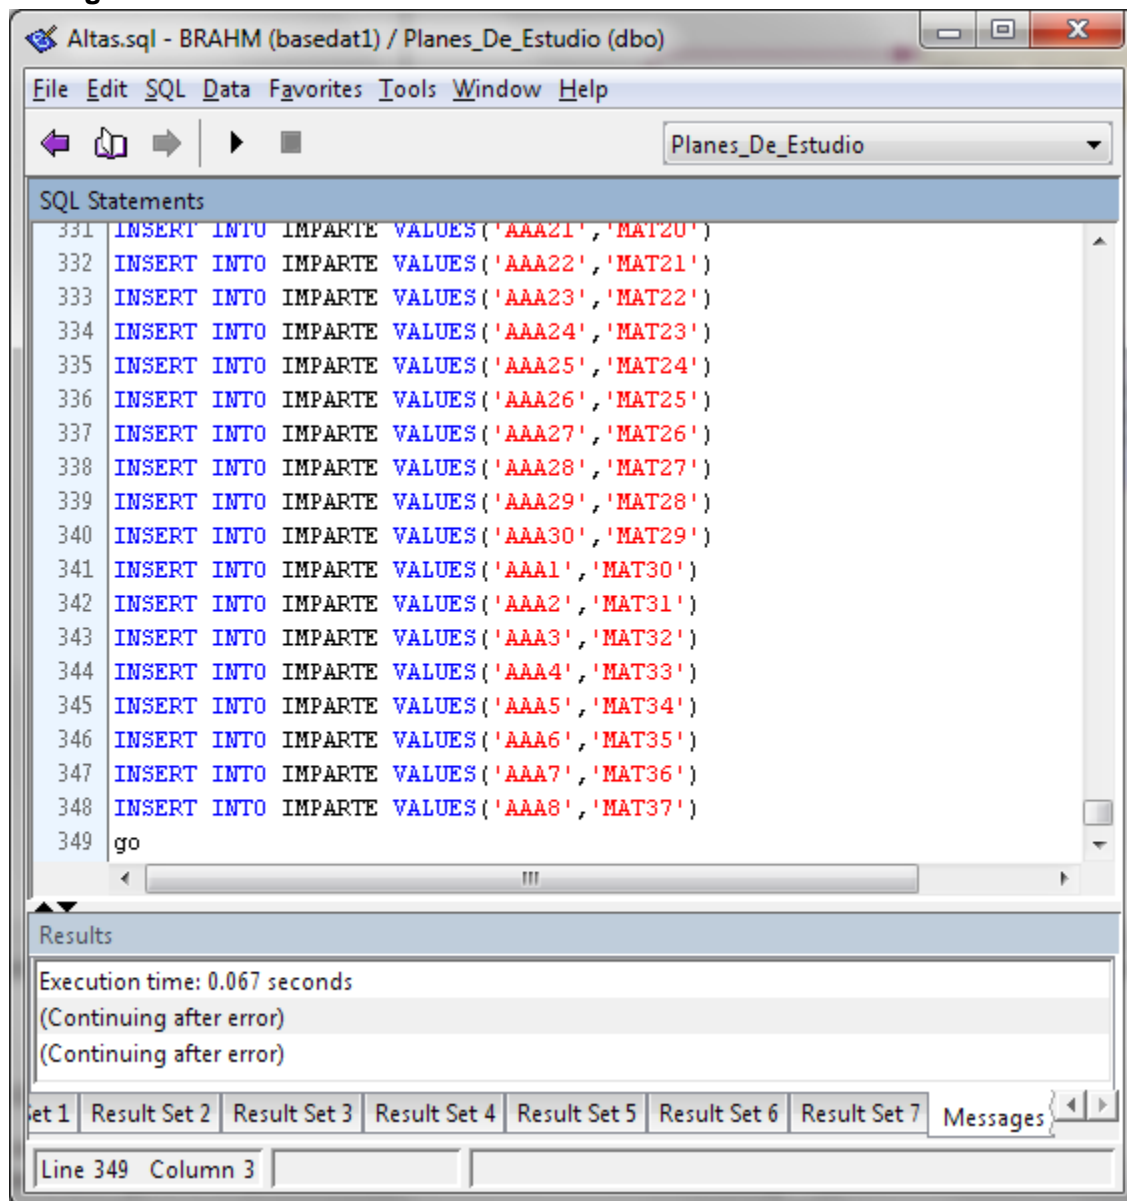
Altas.sql - BRAHM (basedat1) / Planes_De_Estudio (dbo)

File Edit SQL Data Favorites Tools Window Help

Planes_De_Estudio

SQL Statements

331 INSERT INTO IMPARTE VALUES('AAA21','MAT20')
332 INSERT INTO IMPARTE VALUES('AAA22','MAT21')
333 INSERT INTO IMPARTE VALUES('AAA23','MAT22')
334 INSERT INTO IMPARTE VALUES('AAA24','MAT23')
335 INSERT INTO IMPARTE VALUES('AAA25','MAT24')
336 INSERT INTO IMPARTE VALUES('AAA26','MAT25')
337 INSERT INTO IMPARTE VALUES('AAA27','MAT26')
338 INSERT INTO IMPARTE VALUES('AAA28','MAT27')
339 INSERT INTO IMPARTE VALUES('AAA29','MAT28')
340 INSERT INTO IMPARTE VALUES('AAA30','MAT29')
341 INSERT INTO IMPARTE VALUES('AAA1','MAT30')
342 INSERT INTO IMPARTE VALUES('AAA2','MAT31')
343 INSERT INTO IMPARTE VALUES('AAA3','MAT32')
344 INSERT INTO IMPARTE VALUES('AAA4','MAT33')
345 INSERT INTO IMPARTE VALUES('AAA5','MAT34')
346 INSERT INTO IMPARTE VALUES('AAA6','MAT35')
347 INSERT INTO IMPARTE VALUES('AAA7','MAT36')
348 INSERT INTO IMPARTE VALUES('AAA8','MAT37')
349 go

Results

Execution time: 0.067 seconds
(Continuing after error)
(Continuing after error)

et 1 | Result Set 2 | Result Set 3 | Result Set 4 | Result Set 5 | Result Set 6 | Result Set 7 | Messages

Line 349 Column 3